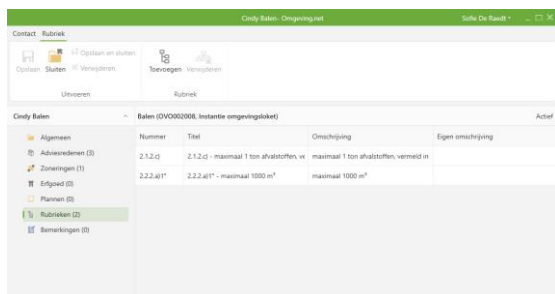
Cindy Balen- Omgeving.net

Sofie De Raedt

Contact Rubriek

Opslaan Sluiten Opslaan en sluiten Verwijderen

Uitvoeren

Toevoegen Verwijderen

Rubriek

Cindy Balen

Algemeen

Adviesredenen (3)

Zoneringen (1)

Erfgoed (0)

Plannen (0)

Rubrieken (2)

Bemerkingen (0)

Balen (OVO002008, Instantie omgevingsloket)

Actief

| Nummer | Titel | Omschrijving | Eigen omschrijving |
|---|---|---|---|
| 2.1.2.c) | 2.1.2.c) - maximaal 1 ton afvalstoffen, ve | maximaal 1 ton afvalstoffen, vermeld in | |
| 2.2.2.a)1° | 2.2.2.a)1° - maximaal 1000 m³ | maximaal 1000 m³ | |